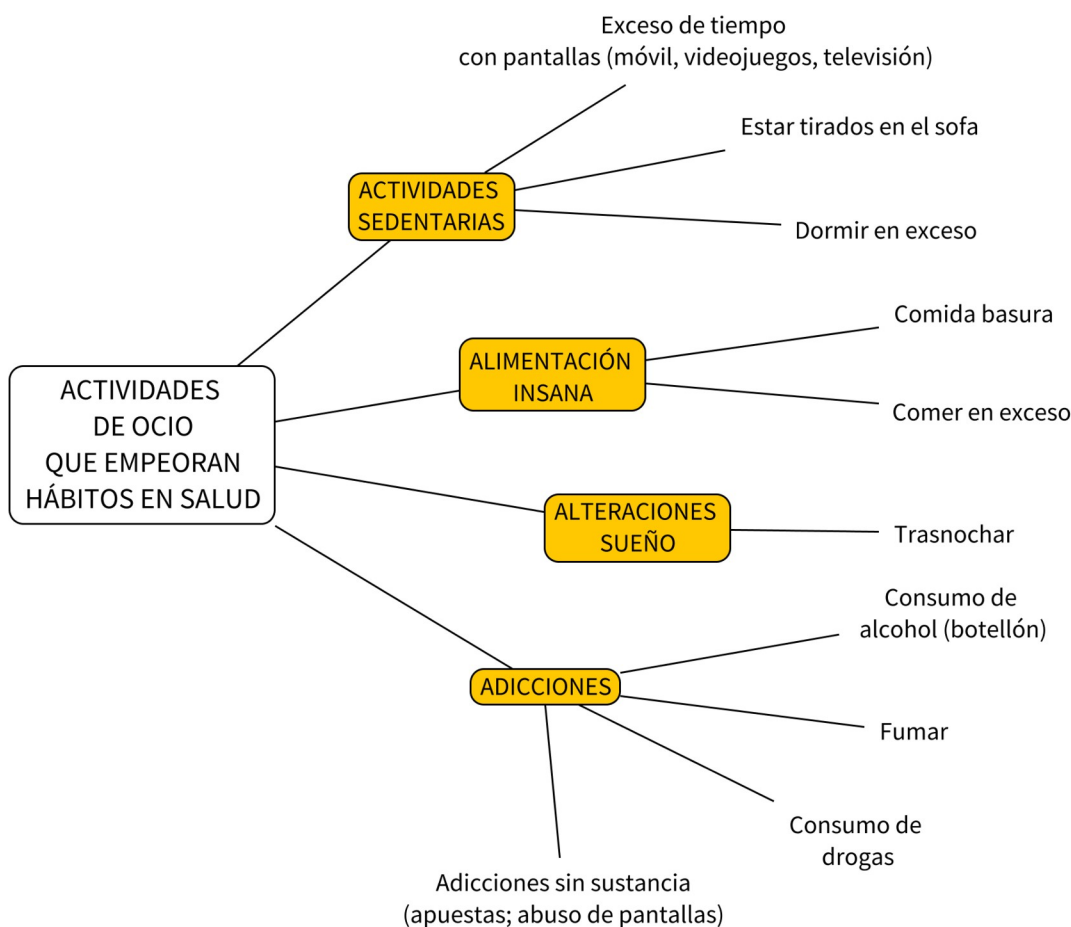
ACTIVIDADES DE OCIO QUE EMPEORAN HÁBITOS EN SALUD

ACTIVIDADES SEDENTARIAS

Exceso de tiempo con pantallas (móvil, videojuegos, televisión)

Estar tirados en el sofa

Dormir en exceso

ALIMENTACIÓN INSANA

Comida basura

Comer en exceso

ALTERACIONES SUEÑO

Trasnochar

ADICCIONES

Consumo de alcohol (botellón)

Fumar

Consumo de drogas

Adicciones sin sustancia (apuestas; abuso de pantallas)